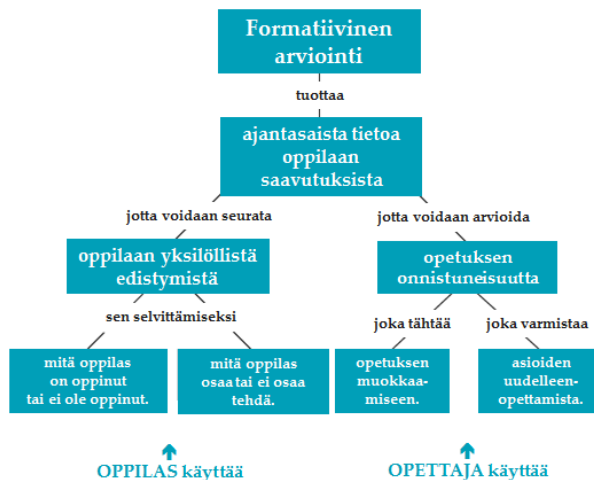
Formatiivinen arviointi

tuottaa

ajantasaista tietoa oppilaan saavutuksista

jotta voidaan seurata

oppilaan yksilöllistä edistymistä

sen selvittämiseksi

mitä oppilas on oppinut tai ei ole oppinut.

mitä oppilas osaa tai ei osaa tehdä.

OPPILAS käyttää

jotta voidaan arvioida

opetuksen onnistuneisuutta

joka tähtää

opetuksen muokkaamiseen.

joka varmistaa

asioiden uudelleenopettamista.

OPETTAJA käyttää